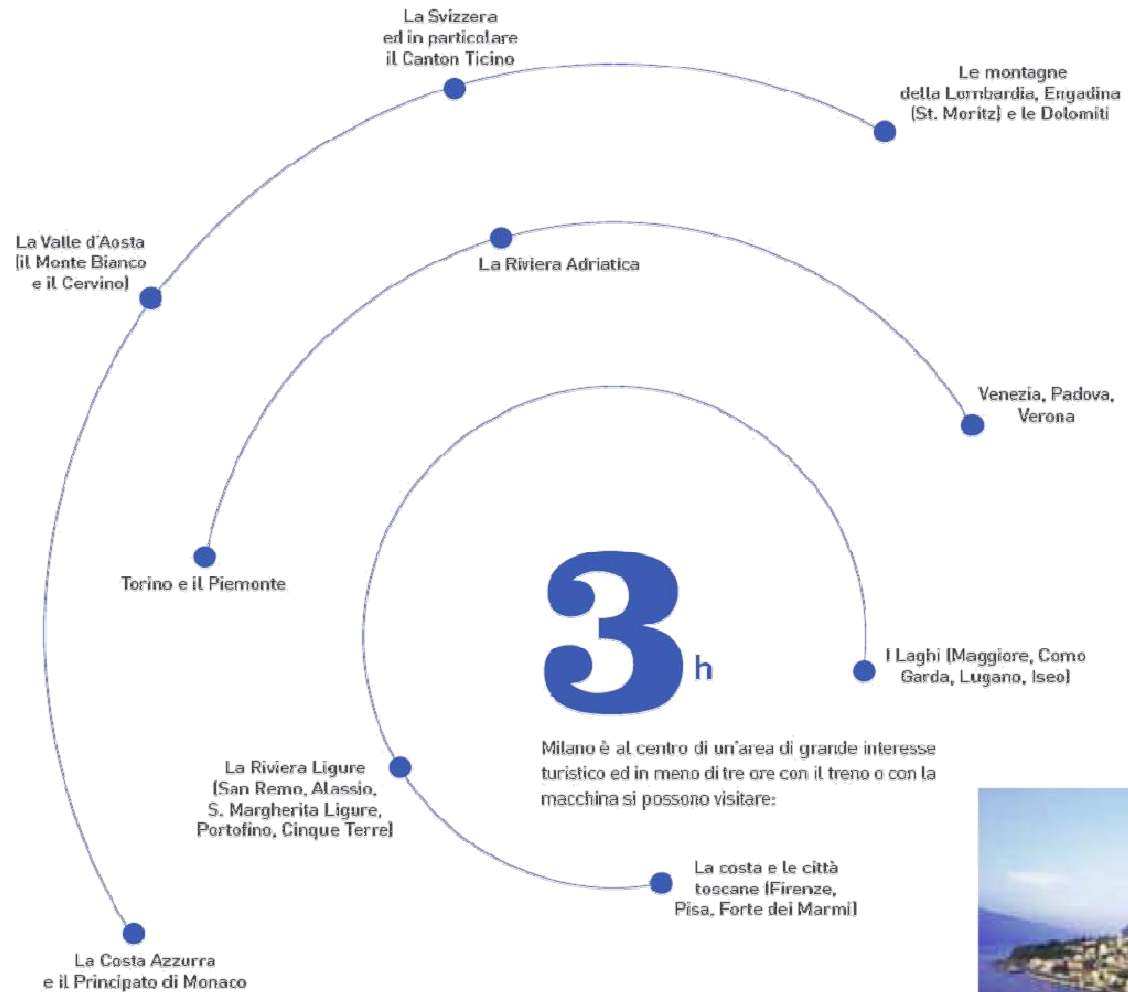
La Svizzera ed in particolare il Canton Ticino

Le montagne della Lombardia, Engadina (St. Moritz) e le Dolomiti

La Valle d'Aosta (il Monte Bianco e il Cervino)

La Riviera Adriatica

Venezia, Padova, Verona

Torino e il Piemonte

3h

I Laghi (Maggiore, Como Garda, Lugano, Iseo)

Milano è al centro di un'area di grande interesse turistico ed in meno di tre ore con il treno o con la macchina si possono visitare:

La Riviera Ligure (San Remo, Alassio, S. Margherita Ligure, Portofino, Cinque Terre)

La costa e le città toscane (Firenze, Pisa, Forte dei Marmi)

La Costa Azzurra e il Principato di Monaco